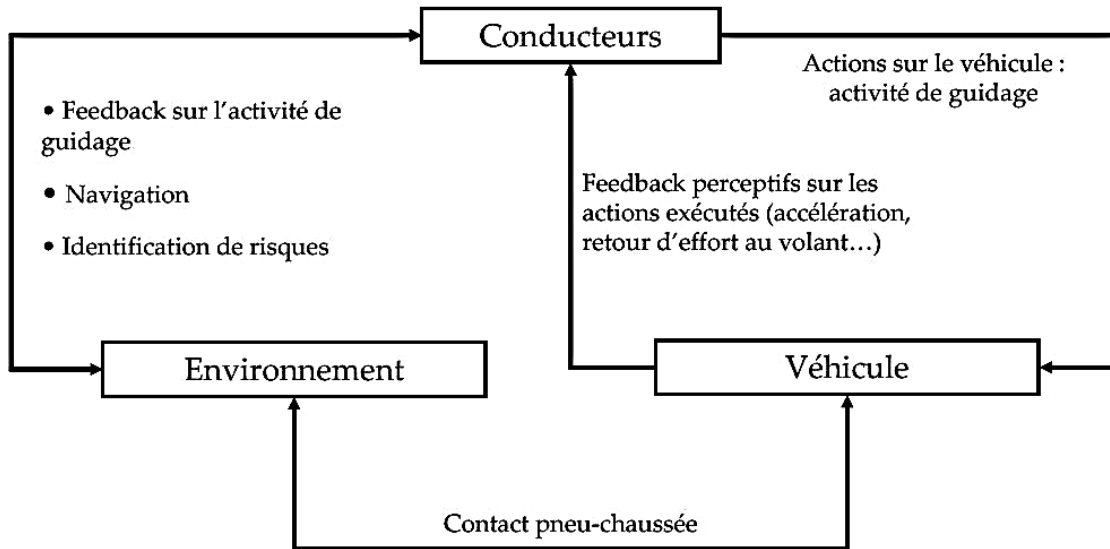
Conducteurs

Actions sur le véhicule : activité de guidage

• Feedback sur l'activité de guidage

• Navigation

• Identification de risques

Feedback perceptifs sur les actions exécutés (accélération, retour d'effort au volant…)

Environnement

Véhicule

Contact pneu-chaussée